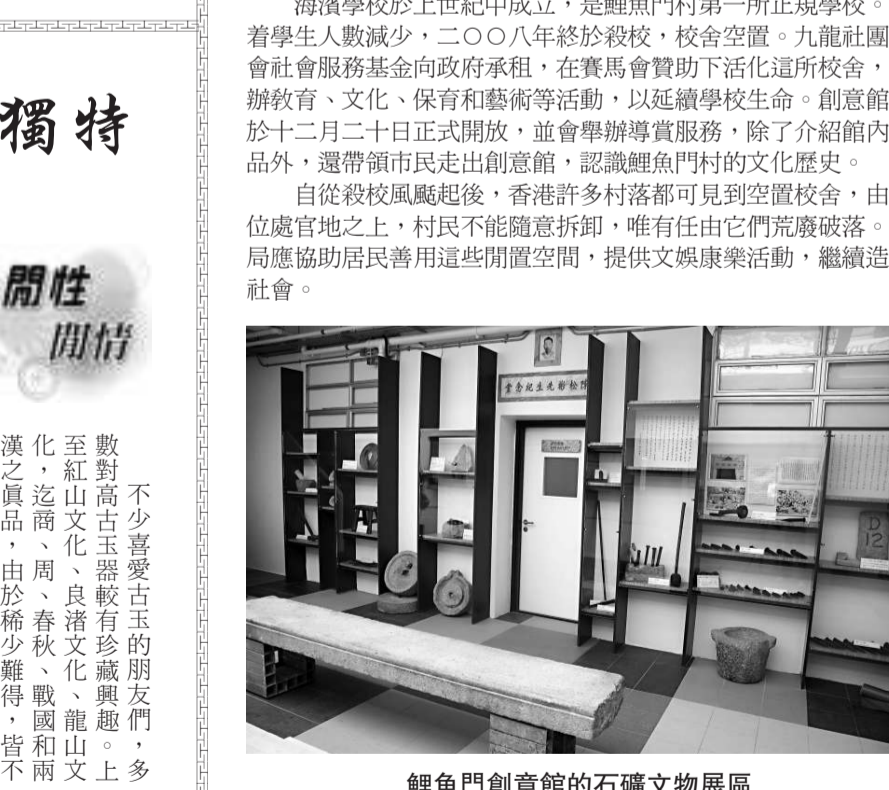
獨特

開性
閒情

不少喜愛古玉的朋友們，多數對高古玉器較有珍藏興趣。上至紅山文化、良渚文化、龍山文化，迄商、周、春秋、戰國和兩漢之真品，由於稀少難得，皆不

海濱學校於上世紀中成立，是鯉魚門村第一所正規學校。着學生人數減少，二〇〇八年終於殺校，校舍空置。九龍社團會社會服務基金向政府承租，在賽馬會贊助下活化這所校舍，辦教育、文化、保育和藝術等活動，以延續學校生命。創意館於十二月二十日正式開放，並會舉辦導賞服務，除了介紹館內品外，還帶領市民走出創意館，認識鯉魚門村的文化歷史。

自從殺校風颩起後，香港許多村落都可見到空置校舍，由位處官地之上，村民不能隨意拆卸，唯有任由它們荒廢破落。局應協助居民善用這些閒置空間，提供文娛康樂活動，繼續造社會。

鯉魚門創意館的石礦文物展區